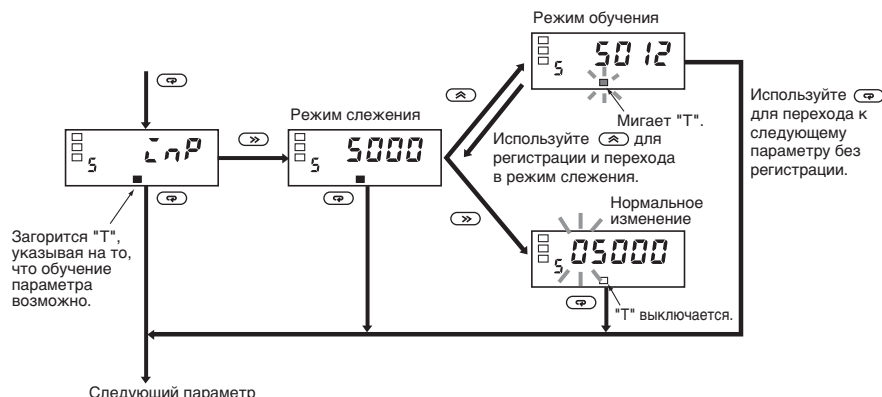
Режим обучения

5012

5

Мигает "T".

Используйте для перехода к следующему параметру без регистрации.

Режим слежения

tnP

5

5000

5

Используйте для регистрации и перехода в режим слежения.

Нормальное изменение

05000

5

"T" выключается.

Загорится "T", указывая на то, что обучение параметра возможно.

Следующий параметр